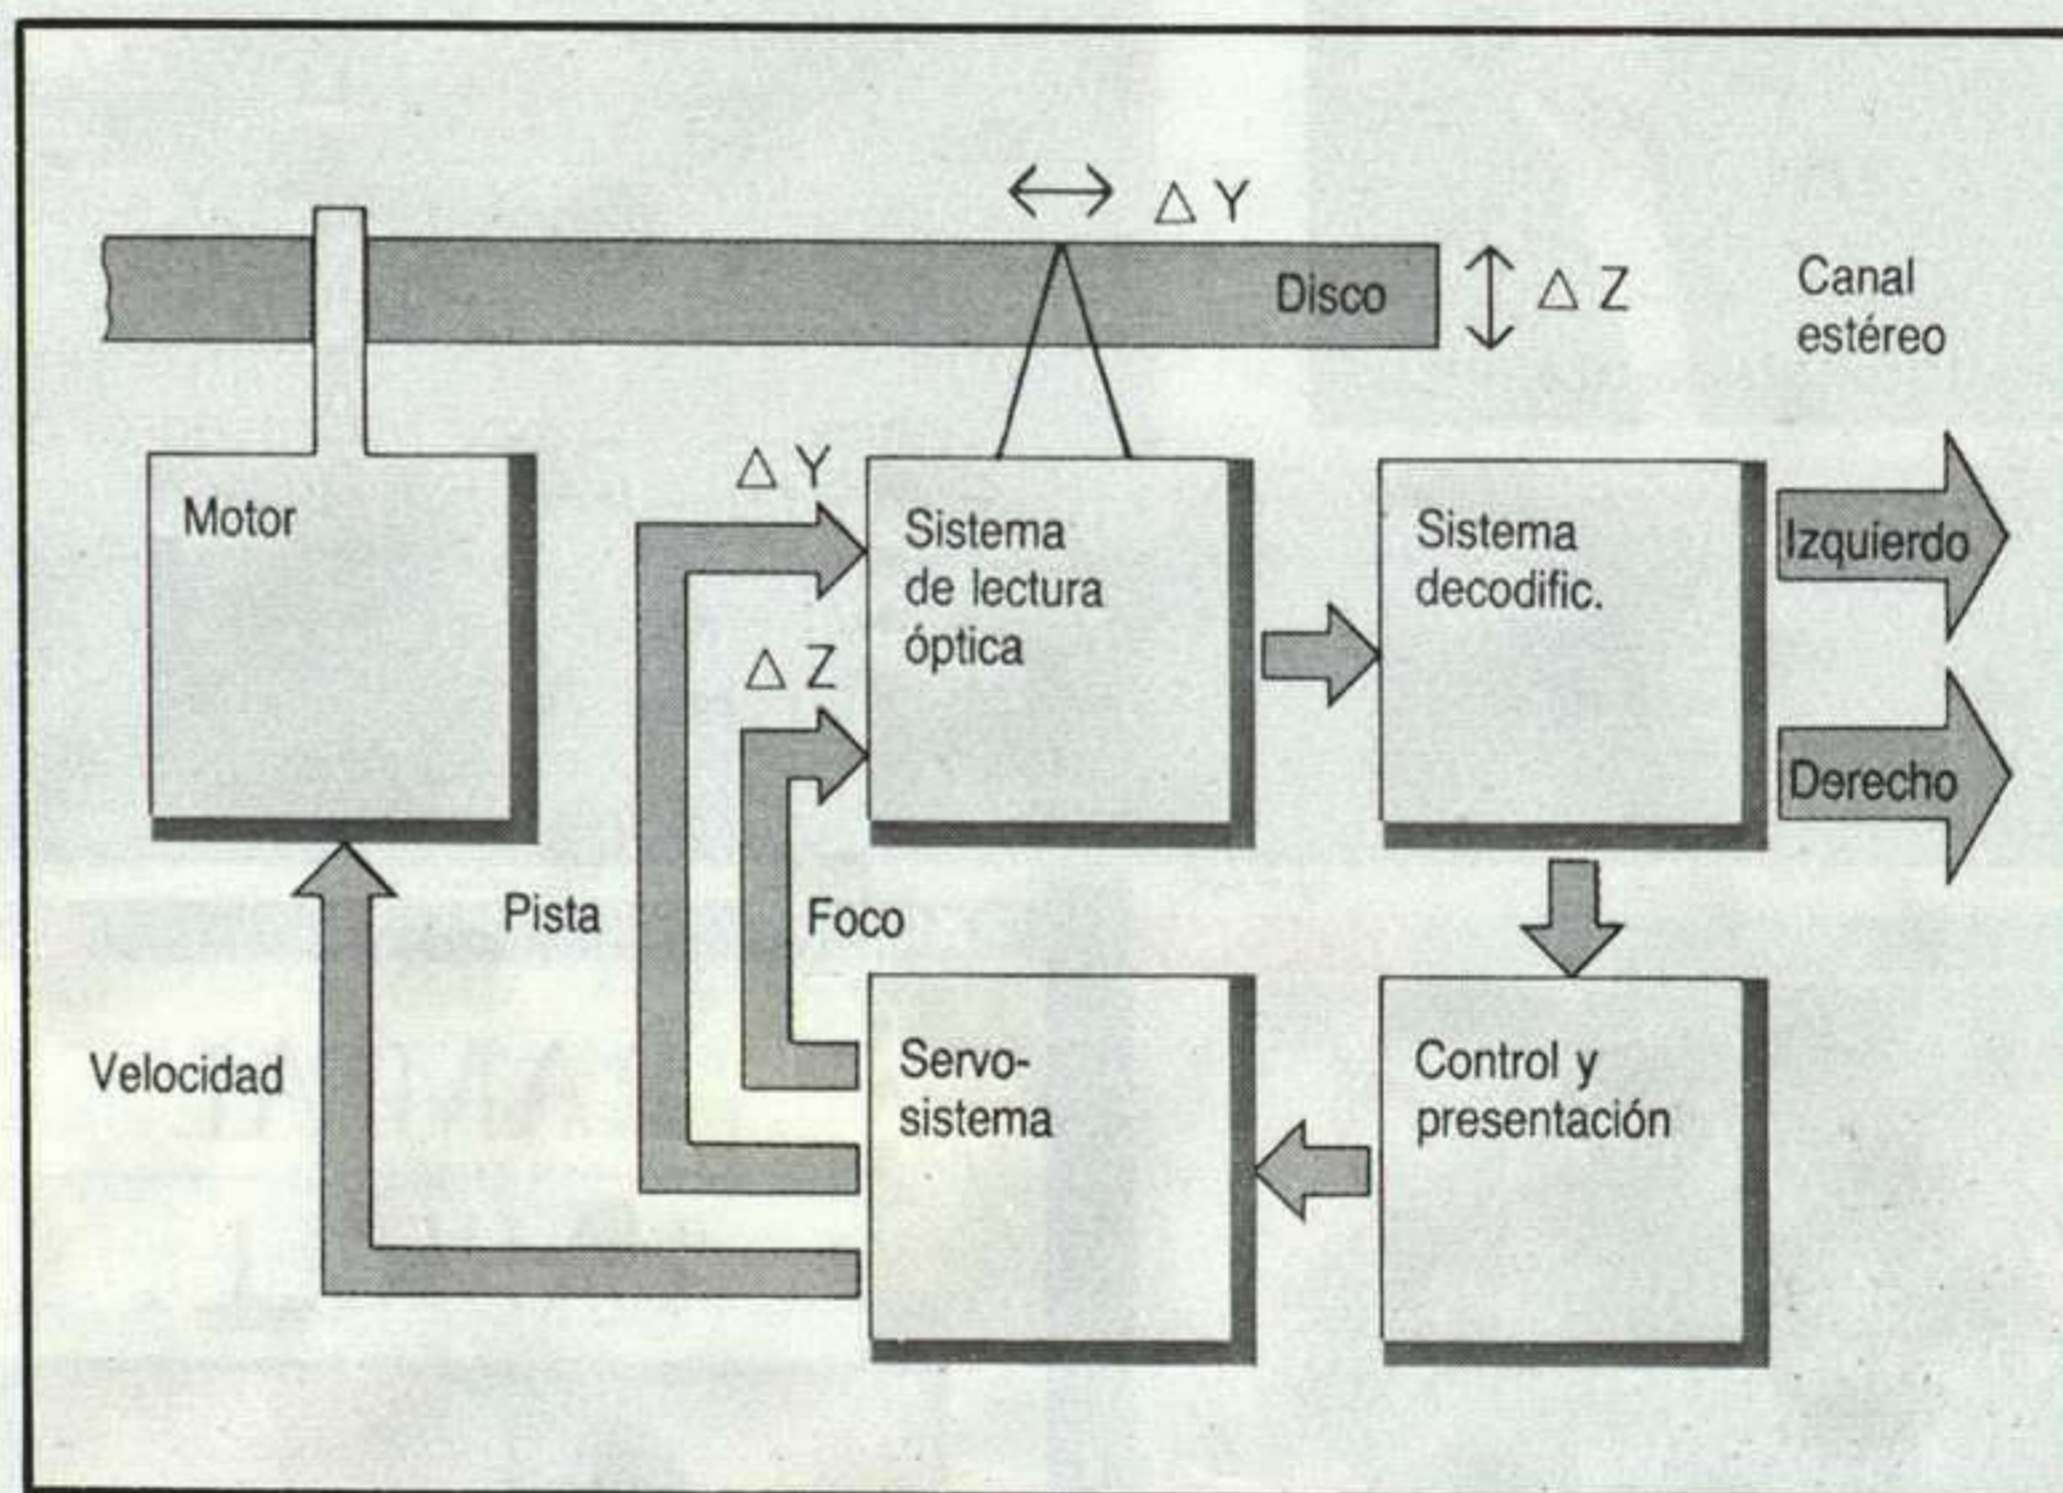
$\leftrightarrow$ $\Delta Y$

Disco

$\updownarrow$ $\Delta Z$

Canal estéreo

$\Delta Y$

Motor

Sistema de lectura óptica

Sistema decodific.

Izquierdo

$\Delta Z$

Derecho

Pista

Foco

Velocidad

Servo-sistema

Control y presentación